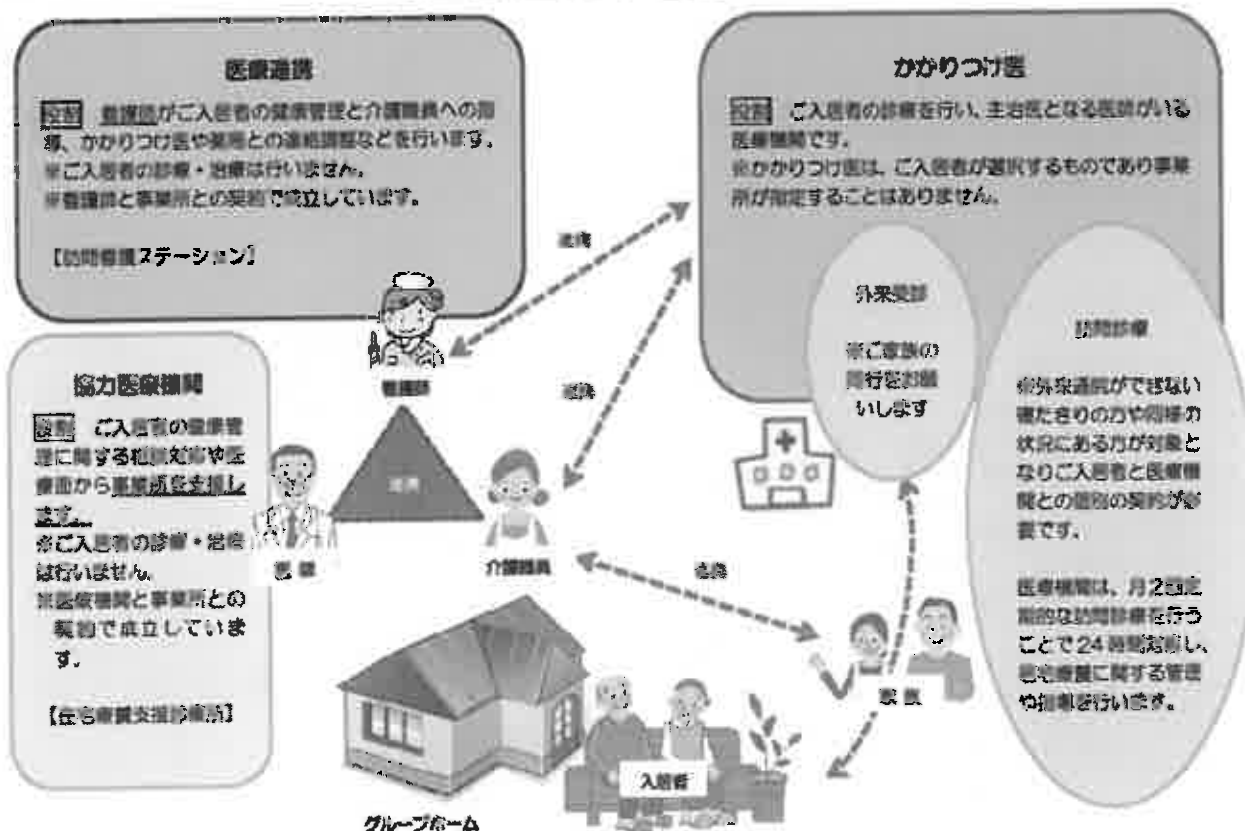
医療連携

役割　看護師がご入居者の健康管理と介護職員への指導、かかりつけ医や薬局との連絡調整などを行います。
※ご入居者の診療・治療は行いません。
※看護師と事業所との契約で成立しています。

【訪問看護ステーション】

かかりつけ医

役割　ご入居者の診療を行い、主治医となる医師がいる医療機関です。
※かかりつけ医は、ご入居者が選択するものであり事業所が指定することはありません。

連携

外来受診

※ご家族の同行をお願いします

訪問診療

※外来通院ができない寝たきりの方や同様な状況にある方が対象となりご入居者と医療機関との個別の契約が必要です。

医療機関は、月2回定期的な訪問診療を行うことで24時間対応し、在宅療養に関する管理や指導を行います。

協力医療機関

役割　ご入居者の健康管理に関する相談対応や医療面から事業所を支援します。
※ご入居者の診療・治療は行いません。
※医療機関と事業所との契約で成立しています。

【在宅療養支援診療所】

看護師

連携

連携

医師

介護職員

連携

家族

入居者

グループホーム